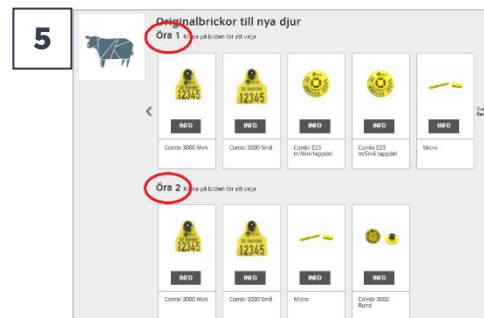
5

Originalbrickor till nya djur

Öra 1 Klicka på bilden för att välja

12345
INFO
Combi 3000 Mini

12345
INFO
Combi 3000 Små

INFO
Combi E23 m/Mini tappdel

INFO
Combi E23 m/Små tappdel

INFO
Micro

Öra 2 Klicka på bilden för att välja

INFO
Combi 3000 Mini

INFO
Combi 3000 Små

INFO
Micro

INFO
Combi 3000 Rund